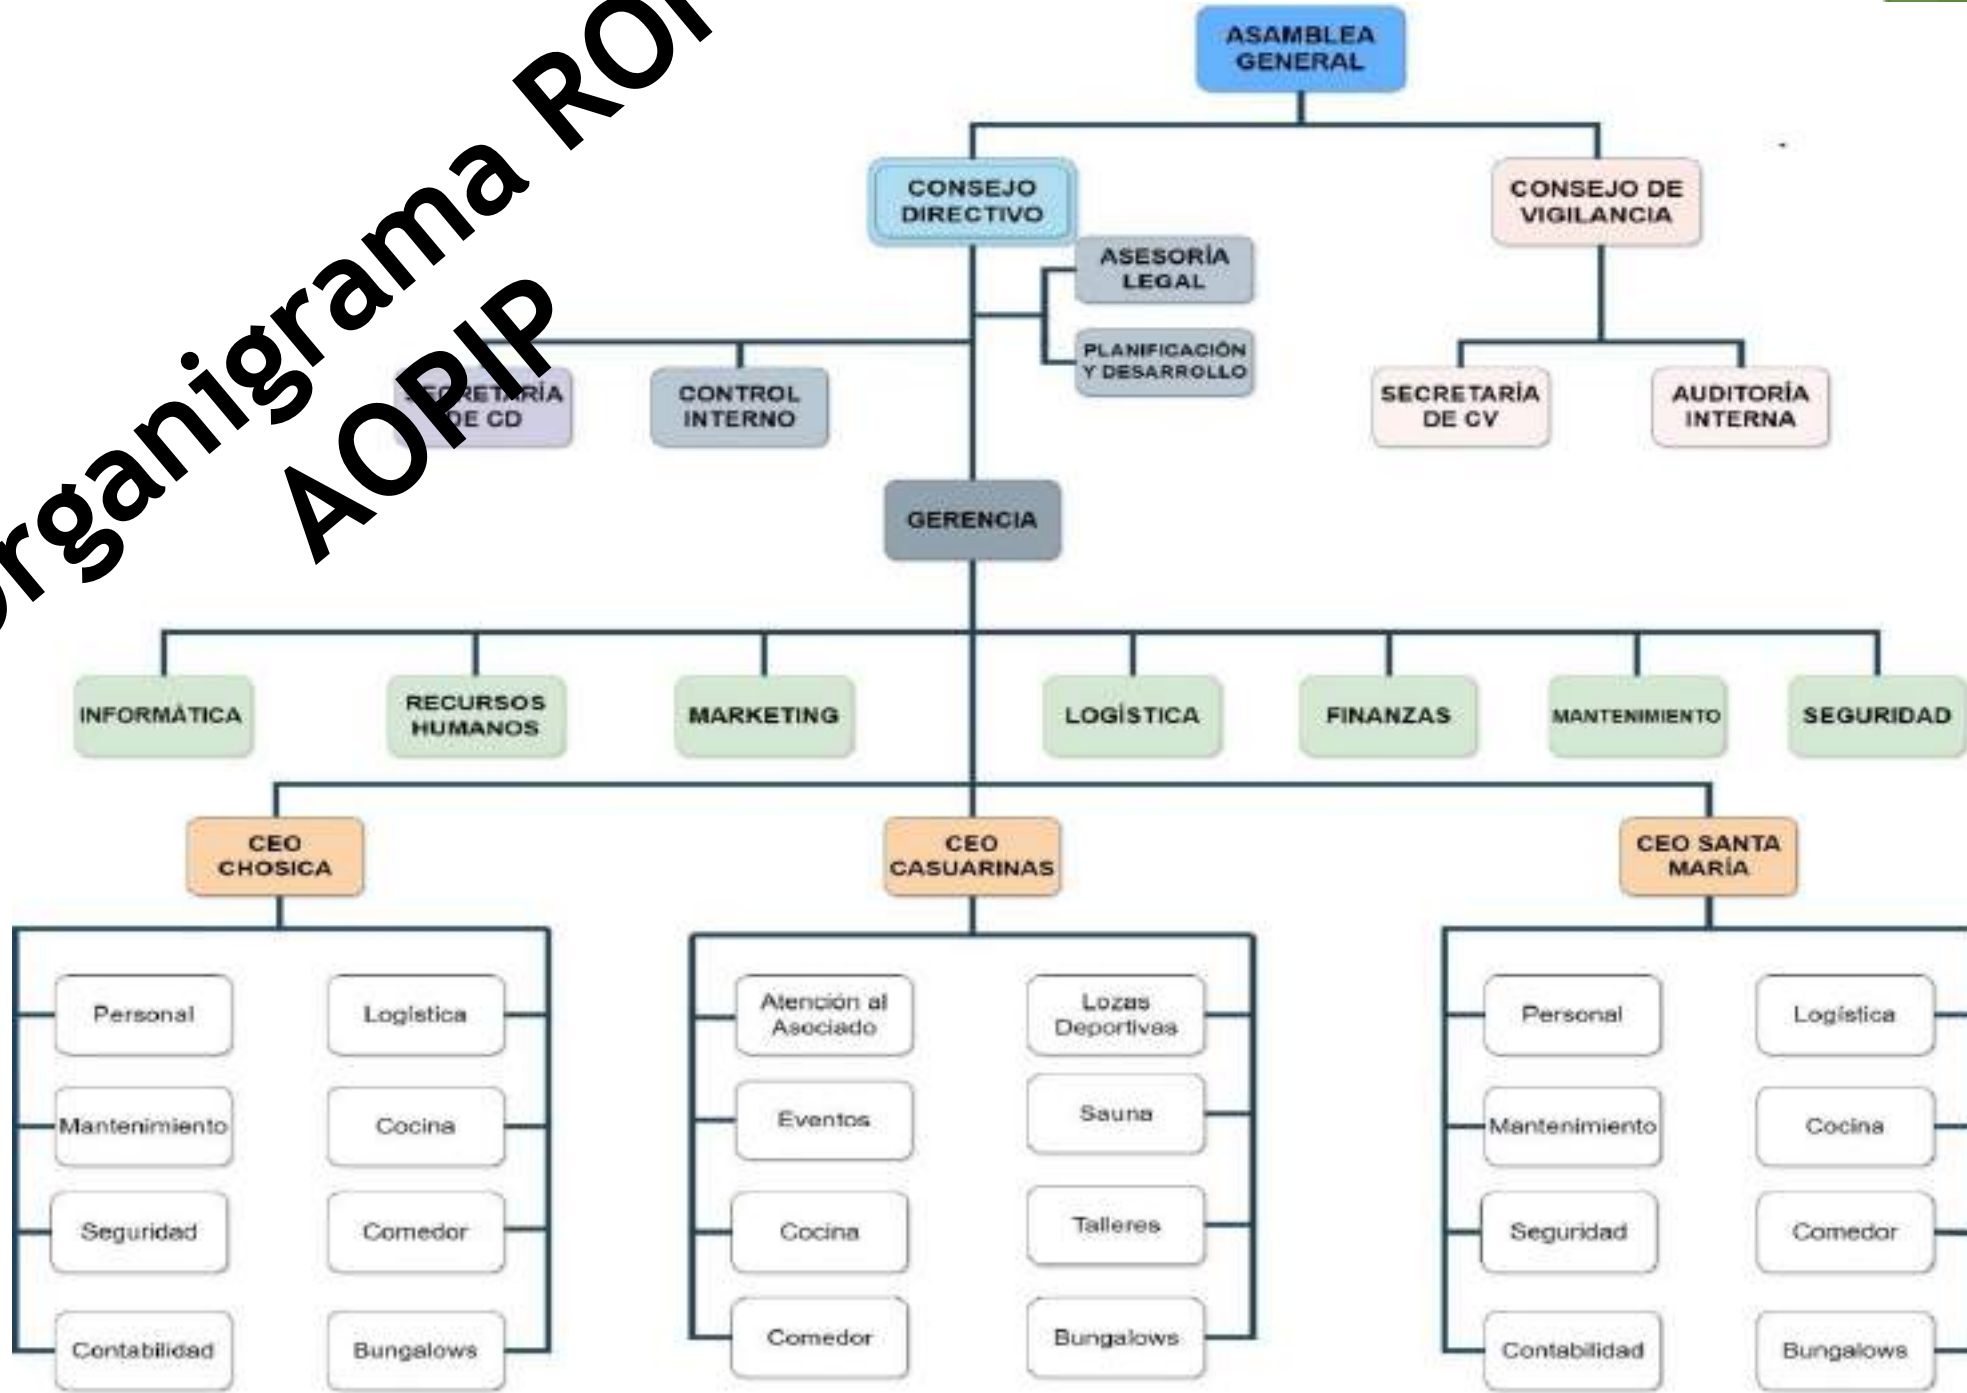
Organigrama RO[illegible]
AOPIP

ASAMBLEA GENERAL

CONSEJO DIRECTIVO

CONSEJO DE VIGILANCIA

ASESORÍA LEGAL

PLANIFICACIÓN Y DESARROLLO

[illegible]RETARÍA DE CD

CONTROL INTERNO

SECRETARÍA DE CV

AUDITORÍA INTERNA

GERENCIA

INFORMÁTICA

RECURSOS HUMANOS

MARKETING

LOGÍSTICA

FINANZAS

MANTENIMIENTO

SEGURIDAD

CEO CHOSICA

CEO CASUARINAS

CEO SANTA MARÍA

Personal

Logística

Mantenimiento

Cocina

Seguridad

Comedor

Contabilidad

Bungalows

Atención al Asociado

Lozas Deportivas

Eventos

Sauna

Cocina

Talleres

Comedor

Bungalows

Personal

Logística

Mantenimiento

Cocina

Seguridad

Comedor

Contabilidad

Bungalows